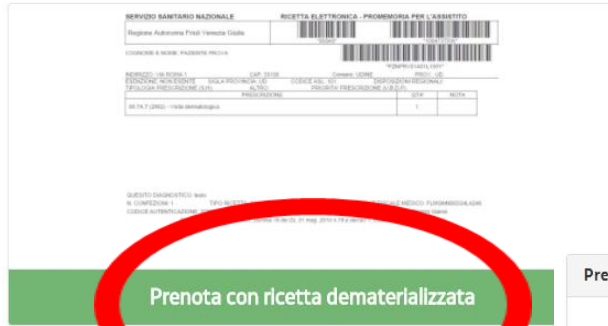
SERVIZIO SANITARIO NAZIONALE

RICETTA ELETTRONICA - PROMEMORIA PER L'ASSISTITO

Regione Autonoma Friuli Venezia Giulia

COGNOME E NOME: PAZIENTE PROVA

INDIRIZZO: VIA ROMA 1

CAP: 33100

Comune: UDINE

PROV.: UD

ESENZIONE: NON ESENTE

SIGLA PROVINCIA: UD

CODICE ASL: 101

DISPOSIZIONI REGIONALI:

TIPOLOGIA PRESCRIZIONE (S,H):

ALTRO:

PRIORITA' PRESCRIZIONE (U,B,D,P):

| PRESCRIZIONE | QTA' | NOTA |
|---|---|---|
| 89.7A.7 (2902) - Visita dermatologica | 1 | |

QUESITO DIAGNOSTICO: test

N. CONFEZIONI: 1

TIPO RICETTA: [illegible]

CODICE AUTENTICAZIONE: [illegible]

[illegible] 21 mag. 2019 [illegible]

Prenota con ricetta dematerializzata

Pre